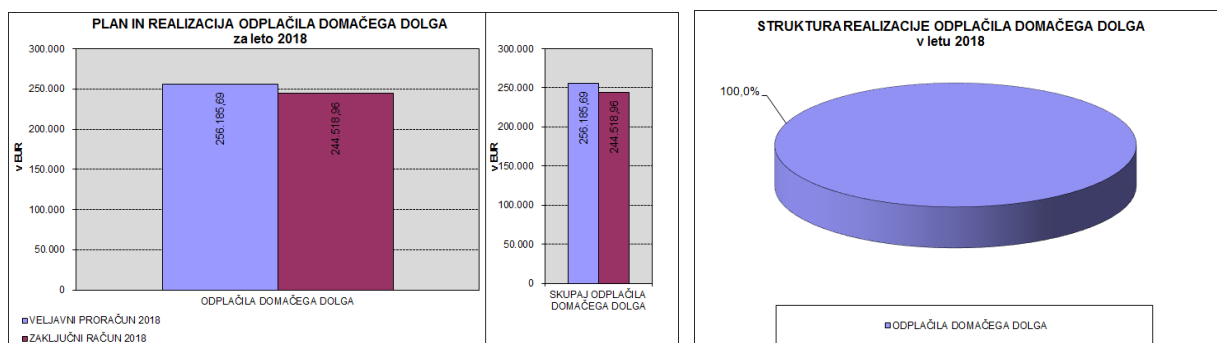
PLAN IN REALIZACIJA ODPLAČILA DOMAČEGA DOLGA
za leto 2018

300.000
250.000
200.000
150.000
100.000
50.000
0

v EUR

256.185,69
244.518,96

ODPLAČILA DOMAČEGA DOLGA

VELJAVNI PRORAČUN 2018
ZAKLJUČNI RAČUN 2018

300.000
250.000
200.000
150.000
100.000
50.000
0

v EUR

256.185,69
244.518,96

SKUPAJ ODPLAČILA DOMAČEGA DOLGA

STRUKTURA REALIZACIJE ODPLAČILA DOMAČEGA DOLGA
v letu 2018

100,0%

ODPLAČILA DOMAČEGA DOLGA